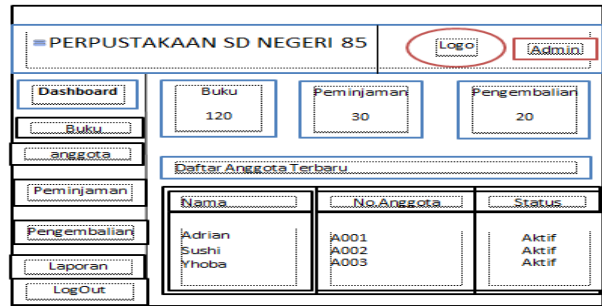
PERPUSTAKAAN SD NEGERI 85

Logo

Admin

Dashboard

Buku

anggota

Peminjaman

Pengembalian

Laporan

LogOut

Buku
120

Peminjaman
30

Pengembalian
20

Daftar Anggota Terbaru

| Nama | No Anggota | Status |
|---|---|---|
| Adrian | A001 | Aktif |
| Sushi | A002 | Aktif |
| Yhoba | A003 | Aktif |